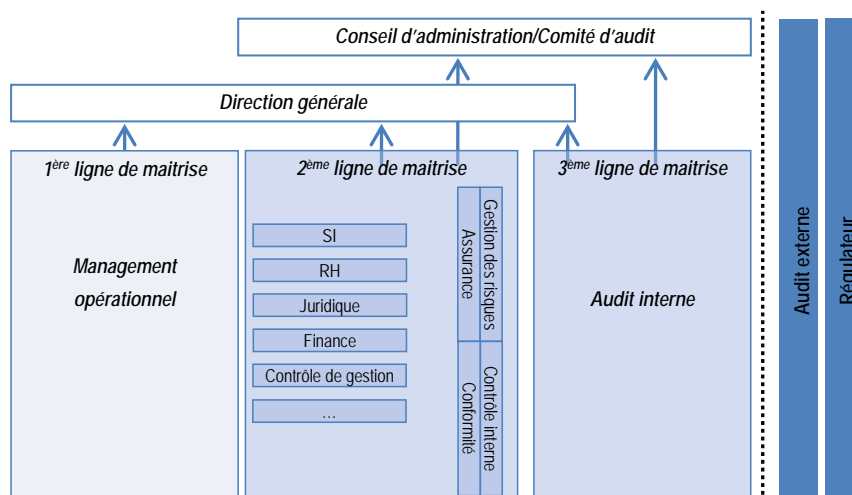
Conseil d'administration/Comité d'audit

Direction générale

1ère ligne de maitrise

Management opérationnel

2ème ligne de maitrise

SI

RH

Juridique

Finance

Contrôle de gestion

...

Gestion des risques

Assurance

Contrôle interne

Conformité

3ème ligne de maitrise

Audit interne

Audit externe

Régulateur